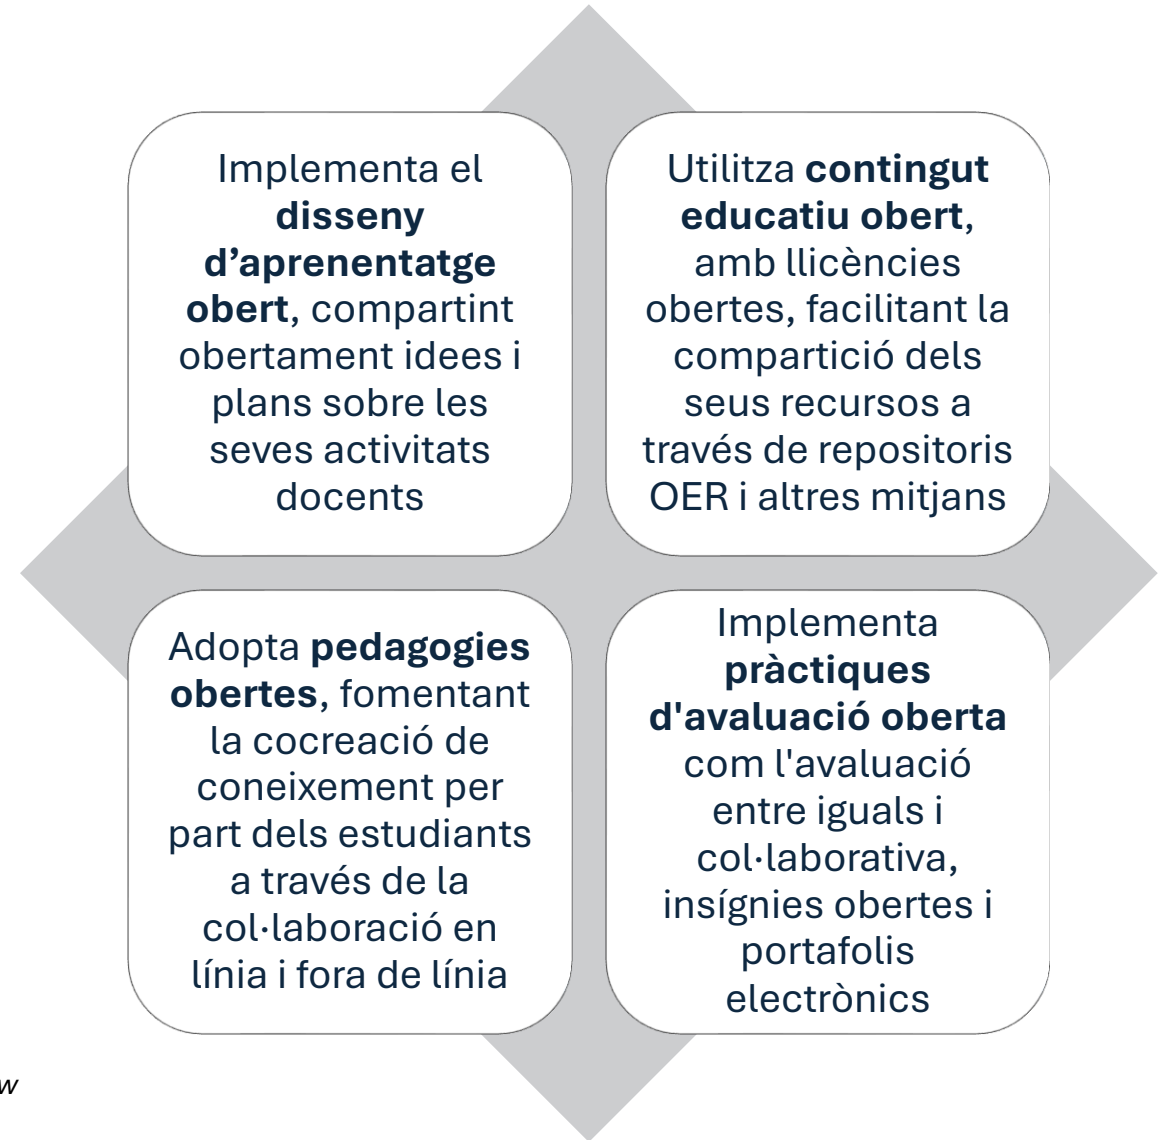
Implementa el **disseny d’aprenentatge obert**, compartint obertament idees i plans sobre les seves activitats docents

Utilitza **contingut educatiu obert**, amb llicències obertes, facilitant la compartició dels seus recursos a través de repositoris OER i altres mitjans

Adopta **pedagogies obertes**, fomentant la cocreació de coneixement per part dels estudiants a través de la col·laboració en línia i fora de línia

Implementa **pràctiques d'avaluació oberta** com l'avaluació entre iguals i col·laborativa, insígnies obertes i portafolis electrònics

w